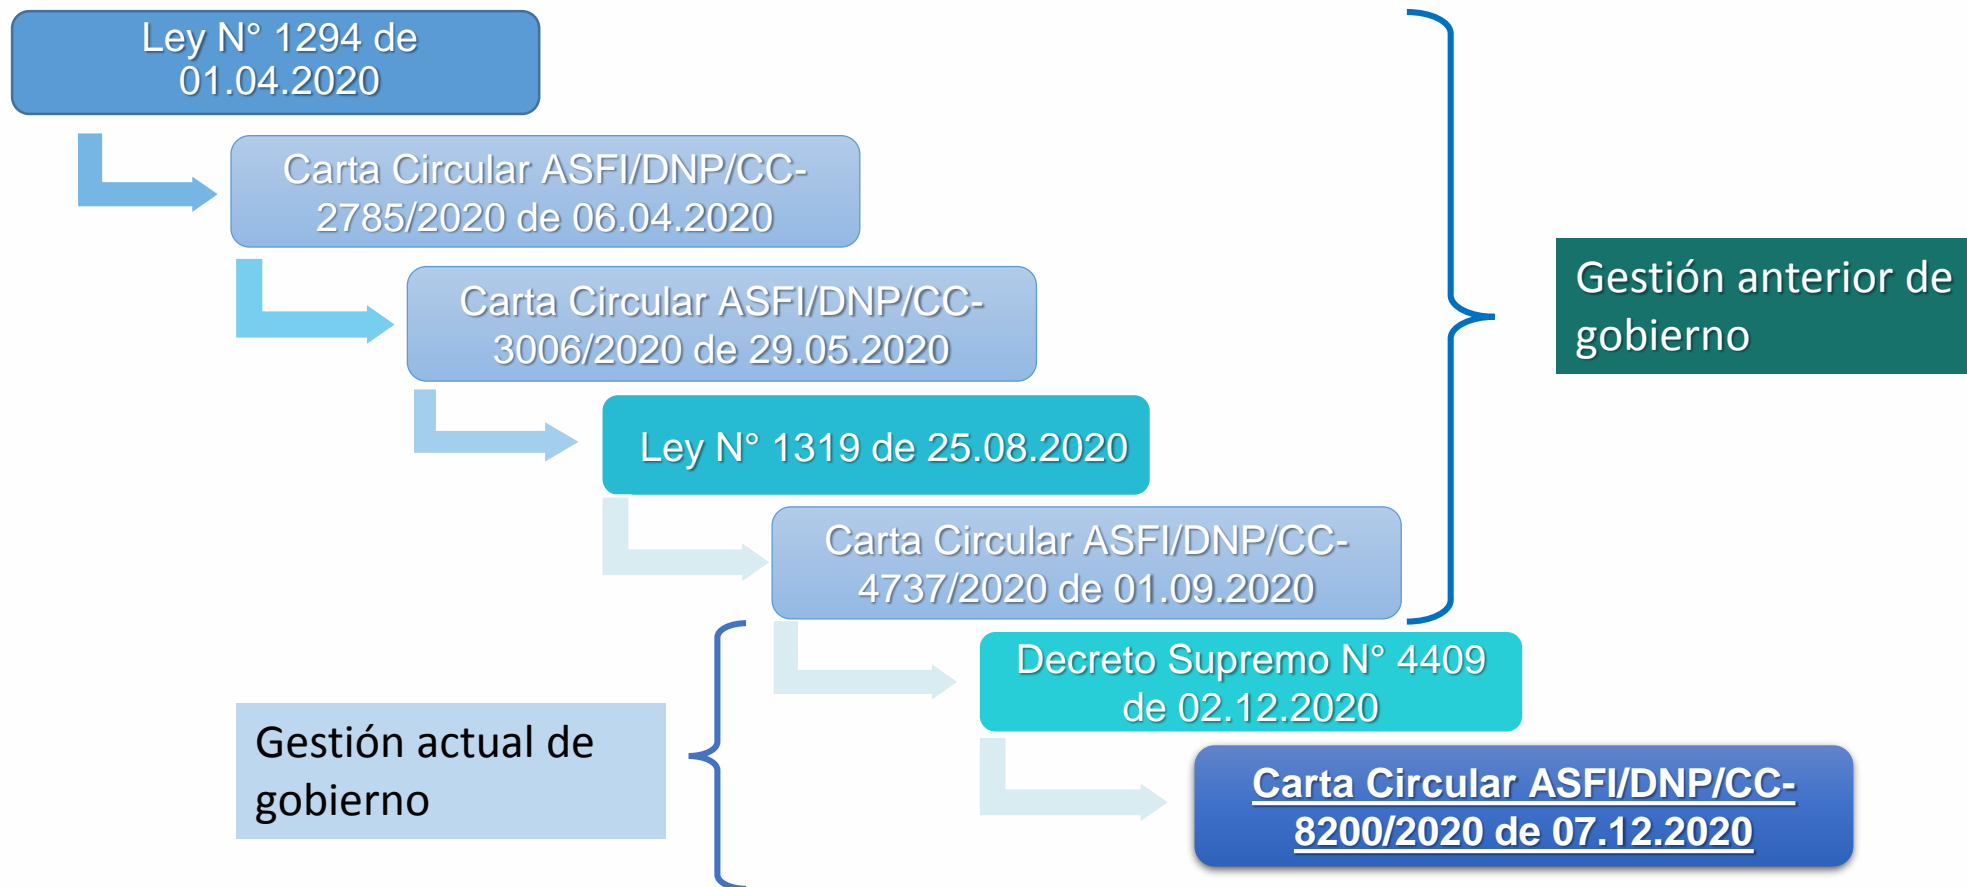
Ley N° 1294 de 01.04.2020

Carta Circular ASFI/DNP/CC-2785/2020 de 06.04.2020

Carta Circular ASFI/DNP/CC-3006/2020 de 29.05.2020

Ley N° 1319 de 25.08.2020

Carta Circular ASFI/DNP/CC-4737/2020 de 01.09.2020

Gestión anterior de gobierno

Decreto Supremo N° 4409 de 02.12.2020

Carta Circular ASFI/DNP/CC-8200/2020 de 07.12.2020

Gestión actual de gobierno